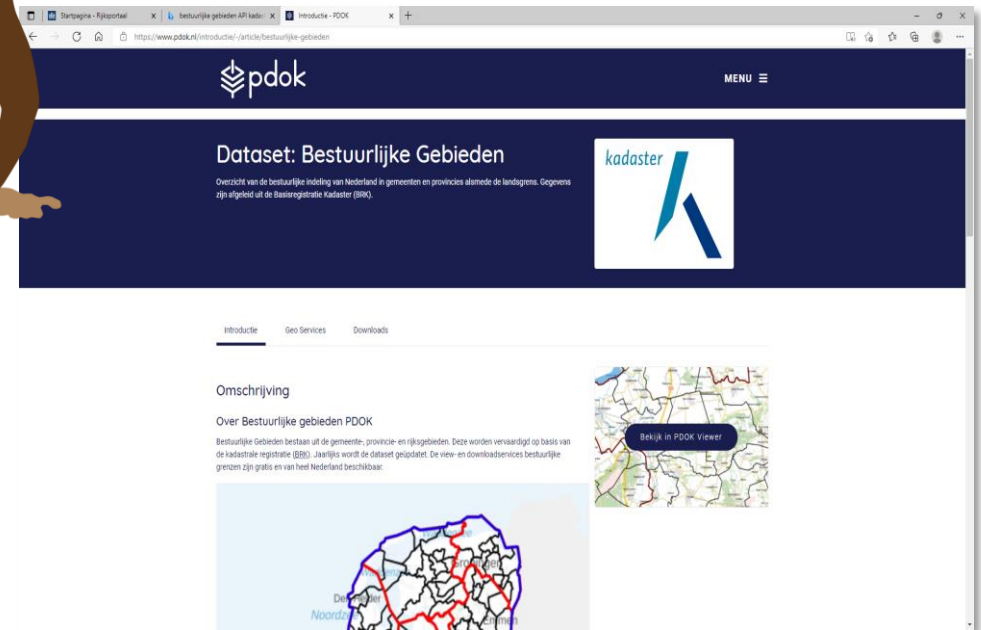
Startpagina - Rijksportaal
bestuurlijke gebieden API kadas
Introductie - PDOK
https://www.pdok.nl/introductie/-/article/bestuurlijke-gebieden

pdok

MENU ☰

Dataset: Bestuurlijke Gebieden

Overzicht van de bestuurlijke indeling van Nederland in gemeenten en provincies alsmede de landsgrens. Gegevens zijn afgeleid uit de Basisregistratie Kadaster (BRK).

kadaster

Introductie
Geo Services
Downloads

Omschrijving

Over Bestuurlijke gebieden PDOK

Bestuurlijke Gebieden bestaan uit de gemeente-, provincie- en rijksgebieden. Deze worden vervaardigd op basis van de kadastrale registratie (BRK). Jaarlijks wordt de dataset geüpdatet. De view- en downloadservices bestuurlijke grenzen zijn gratis en van heel Nederland beschikbaar.

Bekijk in PDOK Viewer

Groningen
Den Helder
Noordz
Emmen